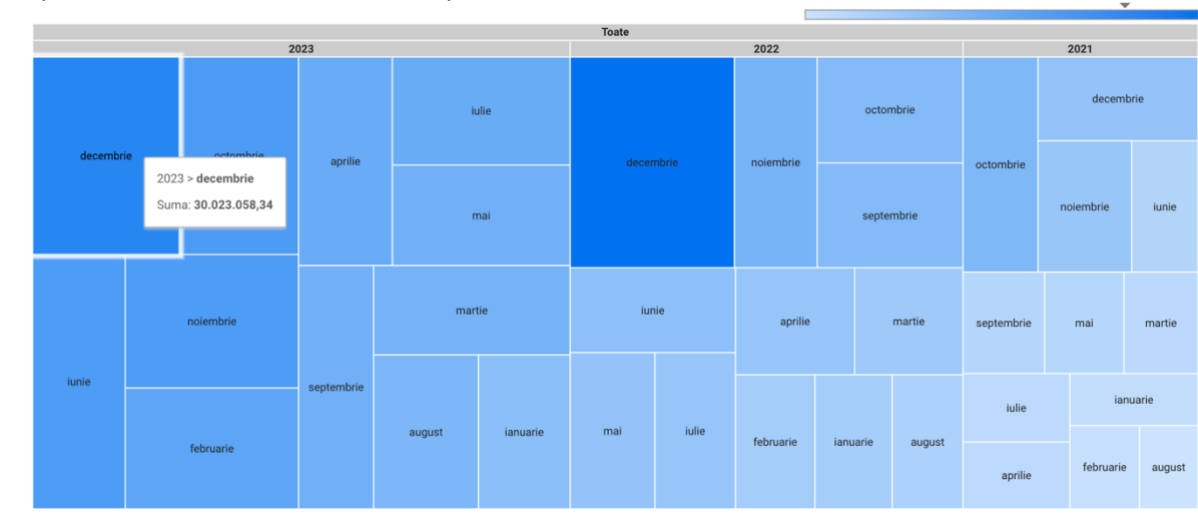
Toate

2023

decembrie

octombrie

2023 > **decembrie**

Suma: **30.023.058,34**

aprilie

iulie

mai

iunie

noiembrie

februarie

septembrie

martie

august

ianuarie

2022

decembrie

noiembrie

octombrie

septembrie

iunie

aprilie

martie

mai

iulie

februarie

ianuarie

august

2021

octombrie

decembrie

noiembrie

iunie

septembrie

mai

martie

iulie

ianuarie

aprilie

februarie

august